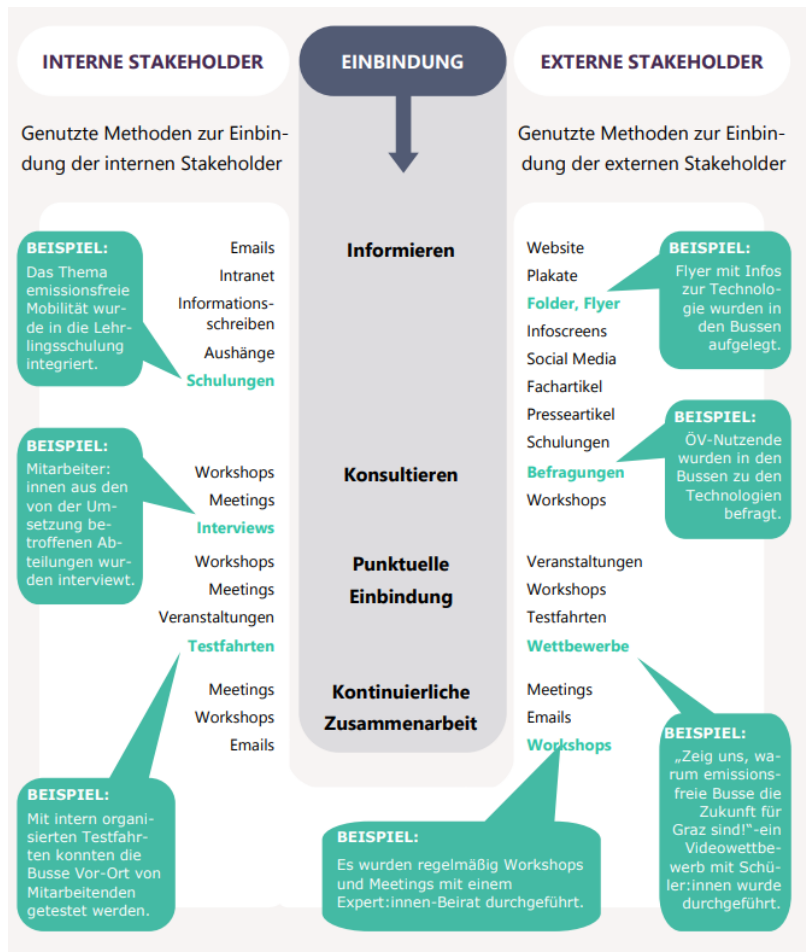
INTERNE STAKEHOLDER

EINBINDUNG

EXTERNE STAKEHOLDER

Genutzte Methoden zur Einbindung der internen Stakeholder

Genutzte Methoden zur Einbindung der externen Stakeholder

BEISPIEL:
Das Thema emissionsfreie Mobilität wurde in die Lehrlingsschulung integriert.

Emails
Intranet
Informationsschreiben
Aushänge
Schulungen

Informieren

Website
Plakate
Folder, Flyer
Infoscreens
Social Media
Fachartikel
Presseartikel
Schulungen

BEISPIEL:
Flyer mit Infos zur Technologie wurden in den Bussen aufgelegt.

BEISPIEL:
ÖV-Nutzende wurden in den Bussen zu den Technologien befragt.

BEISPIEL:
Mitarbeiter:innen aus den von der Umsetzung betroffenen Abteilungen wurden interviewt.

Workshops
Meetings
Interviews

Konsultieren

Befragungen
Workshops

Workshops
Meetings
Veranstaltungen
Testfahrten

Punktuelle Einbindung

Veranstaltungen
Workshops
Testfahrten
Wettbewerbe

Meetings
Workshops
Emails

Kontinuierliche Zusammenarbeit

Meetings
Emails
Workshops

BEISPIEL:
„Zeig uns, warum emissionsfreie Busse die Zukunft für Graz sind!"-ein Videowettbewerb mit Schüler:innen wurde durchgeführt.

BEISPIEL:
Mit intern organisierten Testfahrten konnten die Busse Vor-Ort von Mitarbeitenden getestet werden.

BEISPIEL:
Es wurden regelmäßig Workshops und Meetings mit einem Expert:innen-Beirat durchgeführt.